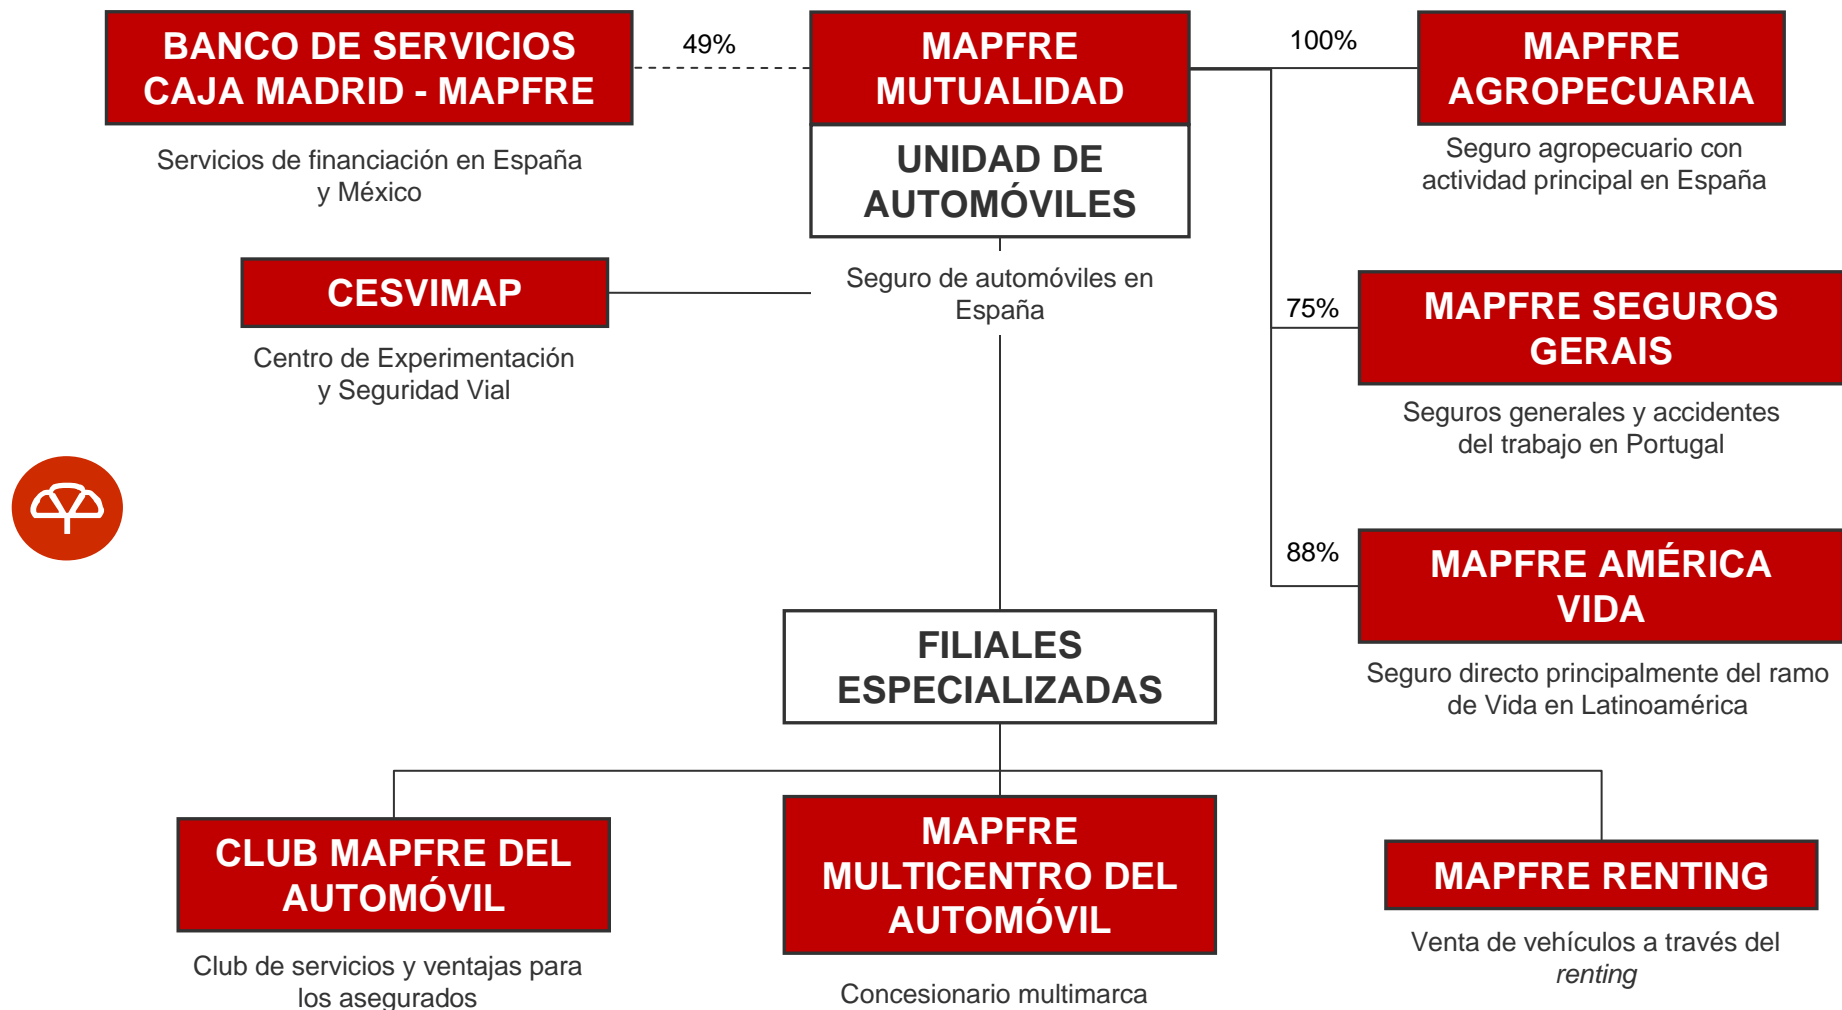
BANCO DE SERVICIOS CAJA MADRID - MAPFRE

Servicios de financiación en España y México

49%

MAPFRE MUTUALIDAD

UNIDAD DE AUTOMÓVILES

Seguro de automóviles en España

100%

MAPFRE AGROPECUARIA

Seguro agropecuario con actividad principal en España

CESVIMAP

Centro de Experimentación y Seguridad Vial

75%

MAPFRE SEGUROS GERAIS

Seguros generales y accidentes del trabajo en Portugal

88%

MAPFRE AMÉRICA VIDA

Seguro directo principalmente del ramo de Vida en Latinoamérica

FILIALES ESPECIALIZADAS

CLUB MAPFRE DEL AUTOMÓVIL

Club de servicios y ventajas para los asegurados

MAPFRE MULTICENTRO DEL AUTOMÓVIL

Concesionario multimarca

MAPFRE RENTING

Venta de vehículos a través del *renting*